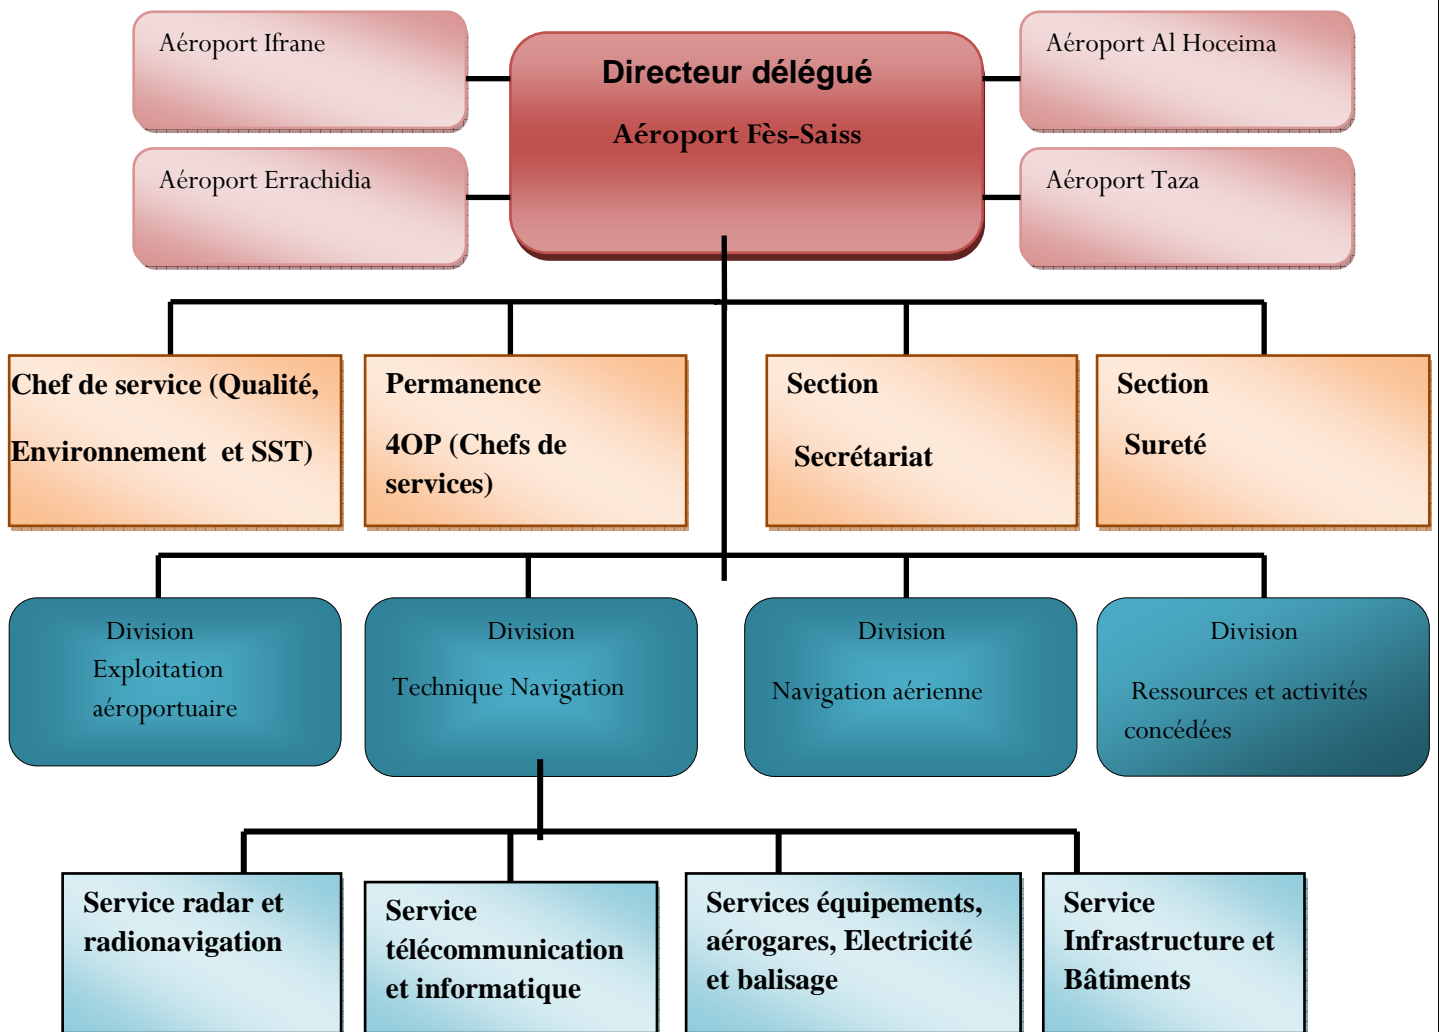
Aéroport Ifrane

Directeur délégué

Aéroport Fès-Saiss

Aéroport Al Hoceima

Aéroport Errachidia

Aéroport Taza

Chef de service (Qualité, Environnement et SST)

Permanence 4OP (Chefs de services)

Section Secrétariat

Section Sureté

Division Exploitation aéroportuaire

Division Technique Navigation

Division Navigation aérienne

Division Ressources et activités concédées

Service radar et radionavigation

Service télécommunication et informatique

Services équipements, aérogares, Electricité et balisage

Service Infrastructure et Bâtiments